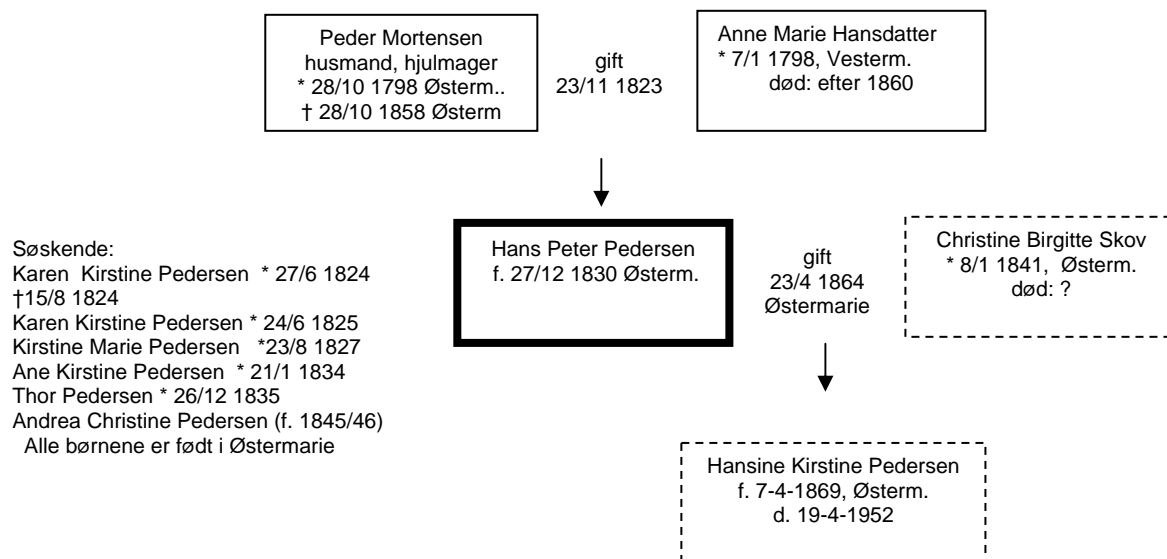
Peder Mortensen
husmand, hjulmager
* 28/10 1798 Østerm..
† 28/10 1858 Østerm

gift
23/11 1823

Anne Marie Hansdatter
* 7/1 1798, Vesterm.
død: efter 1860

Søskende:
Karen Kirstine Pedersen * 27/6 1824 †15/8 1824
Karen Kirstine Pedersen * 24/6 1825
Kirstine Marie Pedersen *23/8 1827
Ane Kirstine Pedersen * 21/1 1834
Thor Pedersen * 26/12 1835
Andrea Christine Pedersen (f. 1845/46)
Alle børnene er født i Østermarie

Hans Peter Pedersen
f. 27/12 1830 Østerm.

gift
23/4 1864
Østermarie

Christine Birgitte Skov
* 8/1 1841, Østerm.
død: ?

Hansine Kirstine Pedersen
f. 7-4-1869, Østerm.
d. 19-4-1952